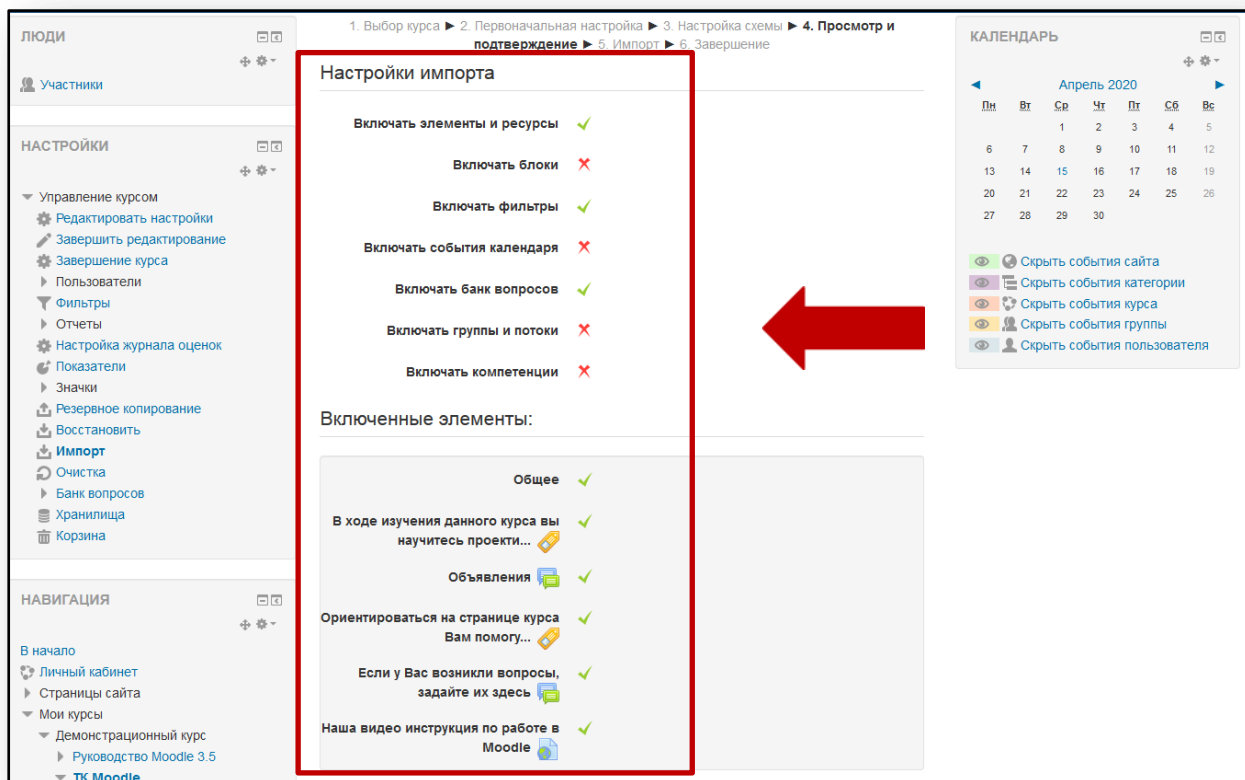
ЛЮДИ

Участники

НАСТРОЙКИ

Управление курсом
Редактировать настройки
Завершить редактирование
Завершение курса
Пользователи
Фильтры
Отчеты
Настройка журнала оценок
Показатели
Значки
Резервное копирование
Восстановить
Импорт
Очистка
Банк вопросов
Хранилища
Корзина

НАВИГАЦИЯ

В начало
Личный кабинет
Страницы сайта
Мои курсы
Демонстрационный курс
Руководство Moodle 3.5
TK Moodle

1. Выбор курса ► 2. Первоначальная настройка ► 3. Настройка схемы ► 4. Просмотр и подтверждение ► 5. Импорт ► 6. Завершение

Настройки импорта

Включать элементы и ресурсы ✓
Включать блоки ✗
Включать фильтры ✓
Включать события календаря ✗
Включать банк вопросов ✓
Включать группы и потоки ✗
Включать компетенции ✗

Включенные элементы:

Общее ✓
В ходе изучения данного курса вы научитесь проекти... ✓
Объявления ✓
Ориентироваться на странице курса Вам помогу... ✓
Если у Вас возникли вопросы, задайте их здесь ✓
Наша видео инструкция по работе в Moodle ✓

КАЛЕНДАРЬ

◄ Апрель 2020 ►

| Пн | Вт | Ср | Чт | Пт | Сб | Вс |
|---|---|---|---|---|---|---|
| | | 1 | 2 | 3 | 4 | 5 |
| 6 | 7 | 8 | 9 | 10 | 11 | 12 |
| 13 | 14 | 15 | 16 | 17 | 18 | 19 |
| 20 | 21 | 22 | 23 | 24 | 25 | 26 |
| 27 | 28 | 29 | 30 | | | |

Скрыть события сайта
Скрыть события категории
Скрыть события курса
Скрыть события группы
Скрыть события пользователя